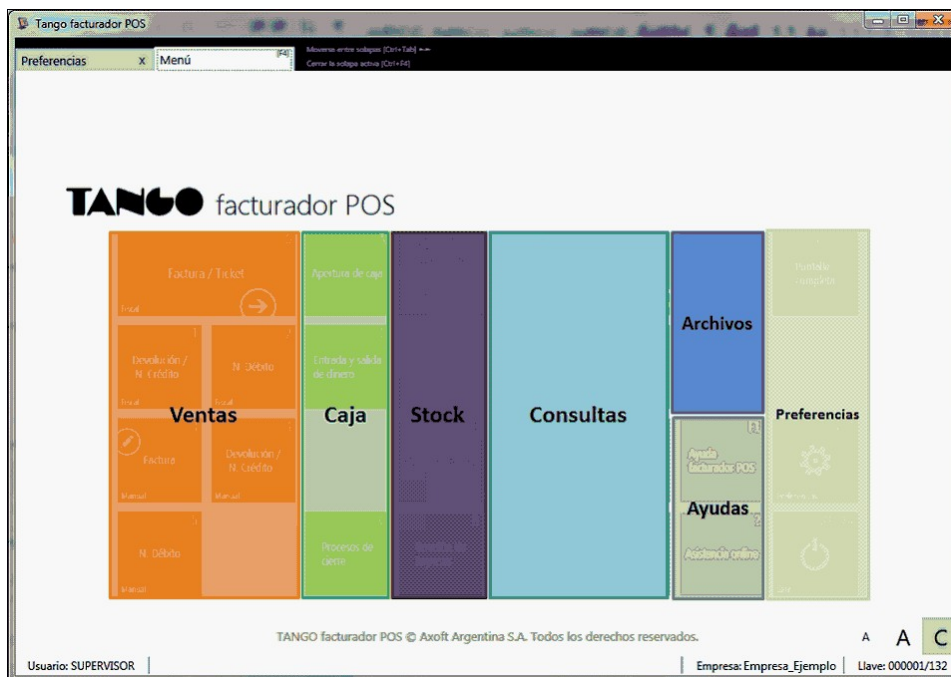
Tango facturador POS

Preferencias x Menú F4

Moverse entre solapas [Ctrl+Tab]
Cerrar la solapa activa [Ctrl+F4]

TANGO facturador POS

Factura / Ticket
Fiscal

Devolución / N. Crédito
Fiscal

N. Débito
Fiscal

Ventas

Factura
Manual

Devolución / N. Crédito
Manual

N. Débito
Manual

Apertura de caja

Entrada y salida de dinero

Caja

Procesos de cierre

Stock

Consultas

Archivos

Ayuda facturador POS

Ayudas

Asistencia online

Pantalla completa

Preferencias

TANGO facturador POS © Axoft Argentina S.A. Todos los derechos reservados.

A A C

Usuario: SUPERVISOR | Empresa: Empresa_Ejemplo | Llave: 000001/132